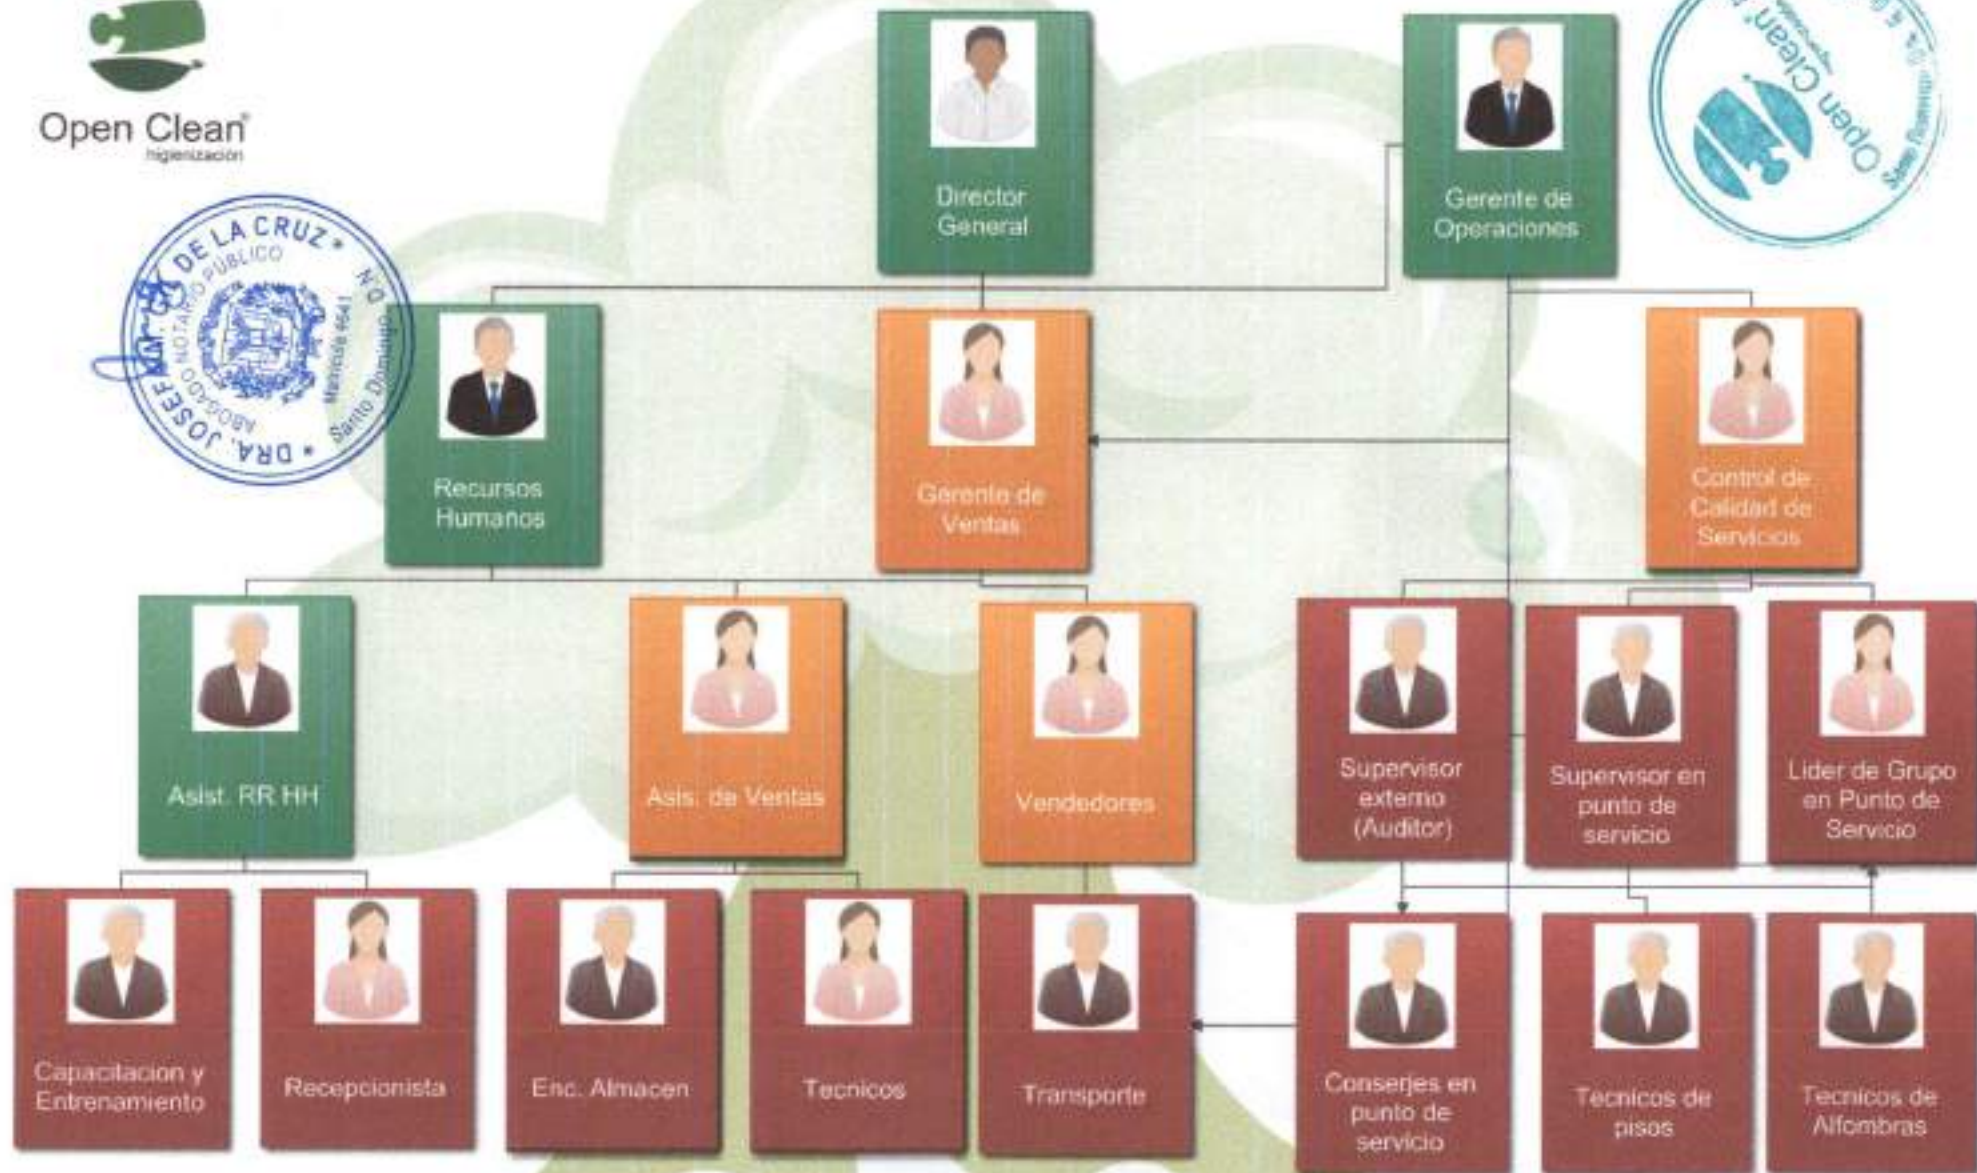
Open Clean®
higienización

DRA. JOSEFA DE LA CRUZ
ABOGADO NOTARIO PÚBLICO
Matrícula 4641
Santo Domingo, D.N.

Open Clean
Santo Domingo, R.D.

Director General

Gerente de Operaciones

Recursos Humanos

Gerente de Ventas

Control de Calidad de Servicios

Asist. RR HH

Asis. de Ventas

Vendedores

Supervisor externo (Auditor)

Supervisor en punto de servicio

Lider de Grupo en Punto de Servicio

Capacitacion y Entrenamiento

Recepcionista

Enc. Almacen

Tecnicos

Transporte

Conserjes en punto de servicio

Tecnicos de pisos

Tecnicos de Alfombras